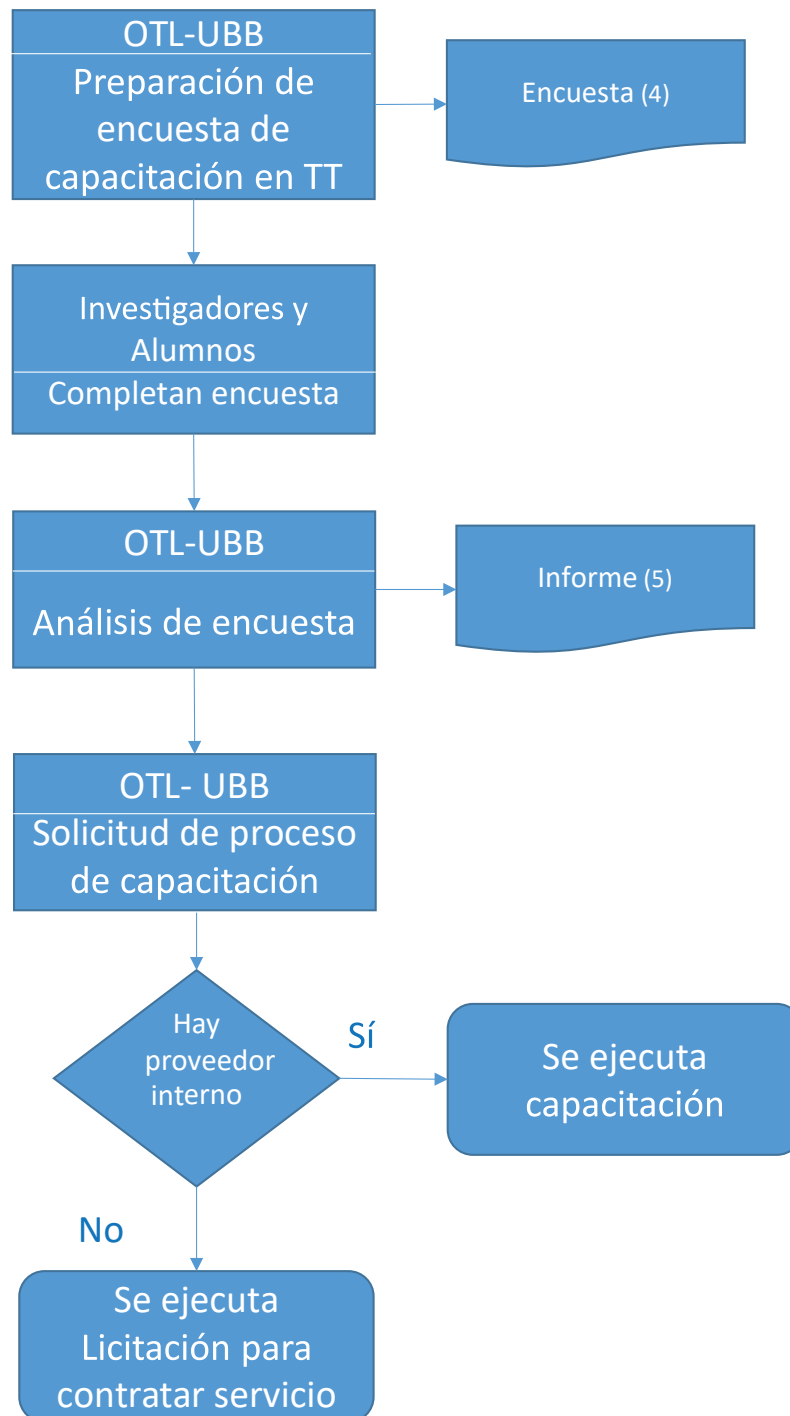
OTL-UBB
Preparación de encuesta de capacitación en TT

Encuesta (4)

Investigadores y Alumnos
Completan encuesta

OTL-UBB
Análisis de encuesta

Informe (5)

OTL- UBB
Solicitud de proceso de capacitación

Hay proveedor interno

Sí

Se ejecuta capacitación

No

Se ejecuta Licitación para contratar servicio